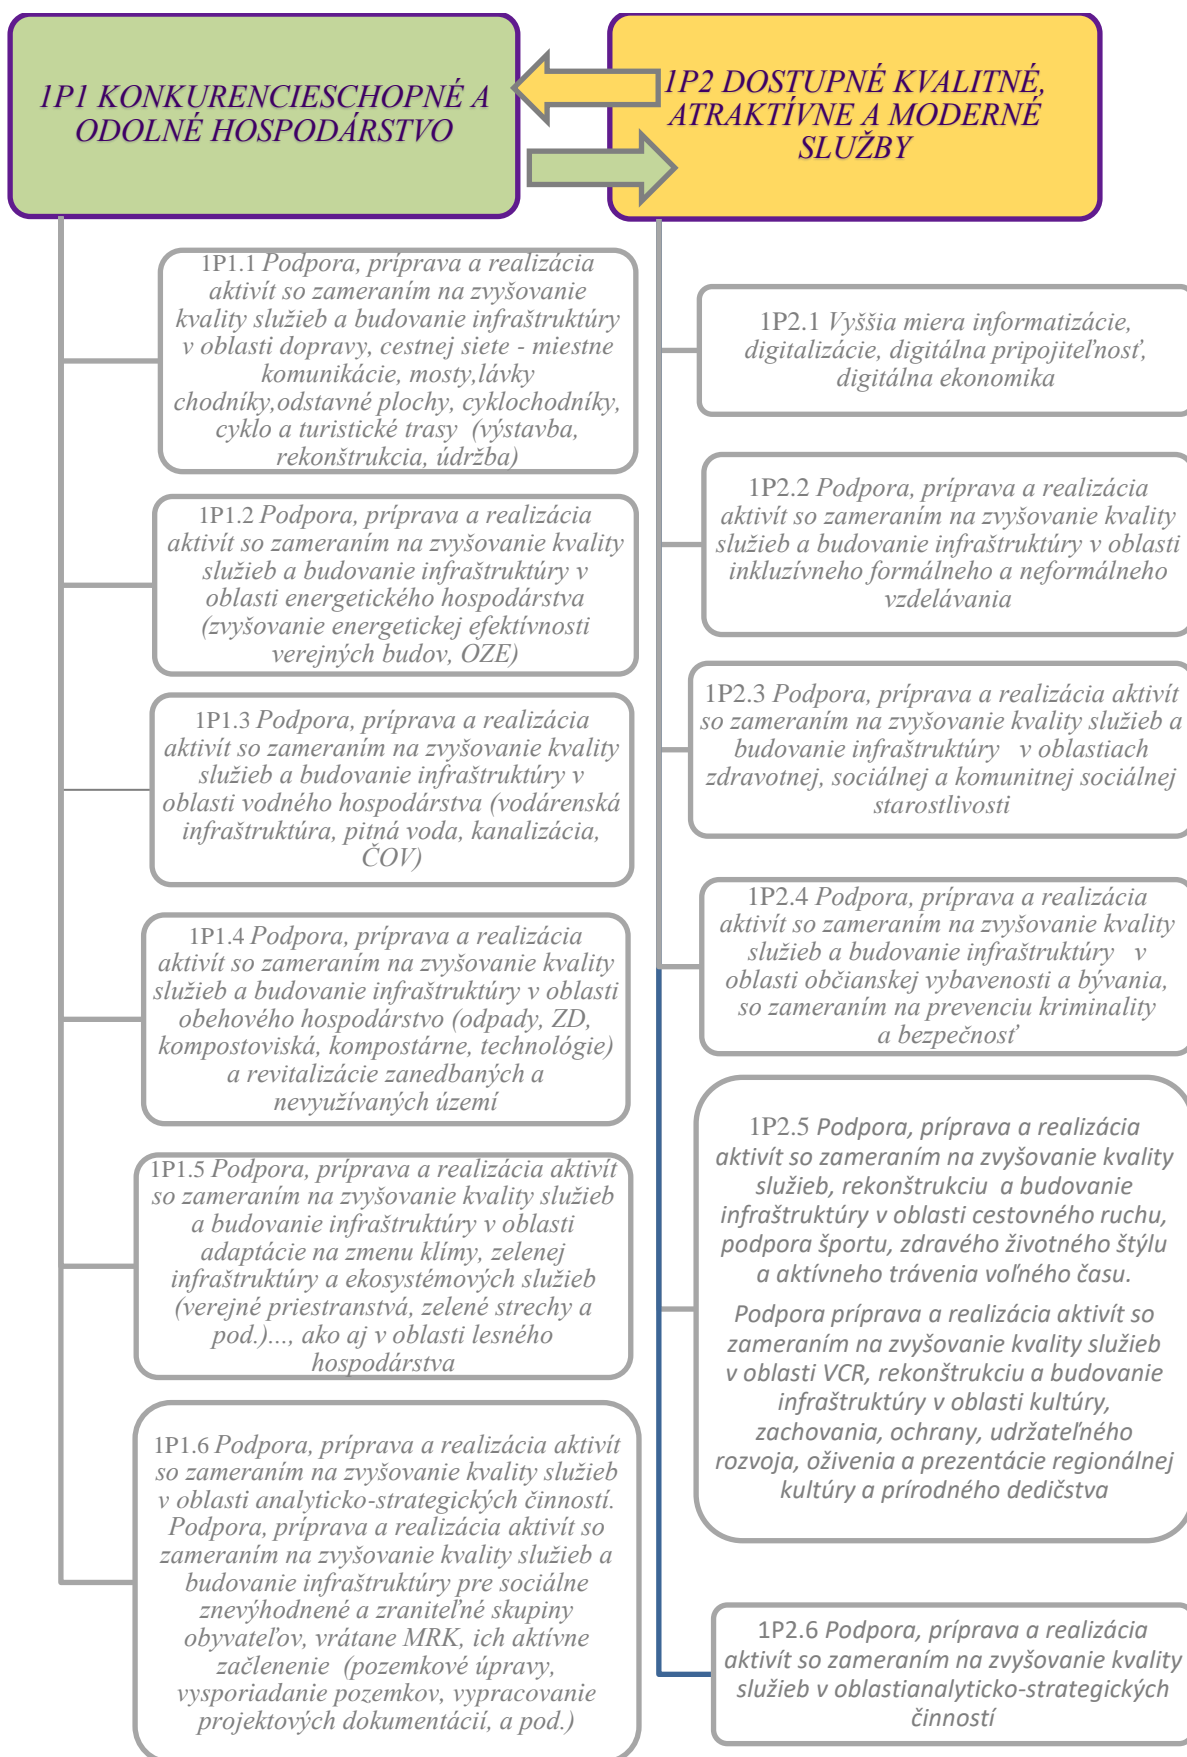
1P1 KONKURENCIESCHOPNÉ A ODOLNÉ HOSPODÁRSTVO

1P2 DOSTUPNÉ KVALITNÉ, ATRAKTÍVNE A MODERNÉ SLUŽBY

1P1.1 Podpora, príprava a realizácia aktivít so zameraním na zvyšovanie kvality služieb a budovanie infraštruktúry v oblasti dopravy, cestnej siete - miestne komunikácie, mosty,lávky chodníky,odstavné plochy, cyklochodníky, cyklo a turistické trasy (výstavba, rekonštrukcia, údržba)

1P1.2 Podpora, príprava a realizácia aktivít so zameraním na zvyšovanie kvality služieb a budovanie infraštruktúry v oblasti energetického hospodárstva (zvyšovanie energetickej efektívnosti verejných budov, OZE)

1P1.3 Podpora, príprava a realizácia aktivít so zameraním na zvyšovanie kvality služieb a budovanie infraštruktúry v oblasti vodného hospodárstva (vodárenská infraštruktúra, pitná voda, kanalizácia, ČOV)

1P1.4 Podpora, príprava a realizácia aktivít so zameraním na zvyšovanie kvality služieb a budovanie infraštruktúry v oblasti obehového hospodárstvo (odpady, ZD, kompostoviská, kompostárne, technológie) a revitalizácie zanedbaných a nevyužívaných území

1P1.5 Podpora, príprava a realizácia aktivít so zameraním na zvyšovanie kvality služieb a budovanie infraštruktúry v oblasti adaptácie na zmenu klímy, zelenej infraštruktúry a ekosystémových služieb (verejné priestranstvá, zelené strechy a pod.)..., ako aj v oblasti lesného hospodárstva

1P1.6 Podpora, príprava a realizácia aktivít so zameraním na zvyšovanie kvality služieb v oblasti analyticko-strategických činností. Podpora, príprava a realizácia aktivít so zameraním na zvyšovanie kvality služieb a budovanie infraštruktúry pre sociálne znevýhodnené a zraniteľné skupiny obyvateľov, vrátane MRK, ich aktívne začlenenie (pozemkové úpravy, vysporiadanie pozemkov, vypracovanie projektových dokumentácií, a pod.)

1P2.1 Vyššia miera informatizácie, digitalizácie, digitálna pripojiteľnosť, digitálna ekonomika

1P2.2 Podpora, príprava a realizácia aktivít so zameraním na zvyšovanie kvality služieb a budovanie infraštruktúry v oblasti inkluzívneho formálneho a neformálneho vzdelávania

1P2.3 Podpora, príprava a realizácia aktivít so zameraním na zvyšovanie kvality služieb a budovanie infraštruktúry v oblastiach zdravotnej, sociálnej a komunitnej sociálnej starostlivosti

1P2.4 Podpora, príprava a realizácia aktivít so zameraním na zvyšovanie kvality služieb a budovanie infraštruktúry v oblasti občianskej vybavenosti a bývania, so zameraním na prevenciu kriminality a bezpečnosť

1P2.5 Podpora, príprava a realizácia aktivít so zameraním na zvyšovanie kvality služieb, rekonštrukciu a budovanie infraštruktúry v oblasti cestovného ruchu, podpora športu, zdravého životného štýlu a aktívneho trávenia voľného času.

Podpora príprava a realizácia aktivít so zameraním na zvyšovanie kvality služieb v oblasti VCR, rekonštrukciu a budovanie infraštruktúry v oblasti kultúry, zachovania, ochrany, udržateľného rozvoja, oživenia a prezentácie regionálnej kultúry a prírodného dedičstva

1P2.6 Podpora, príprava a realizácia aktivít so zameraním na zvyšovanie kvality služieb v oblastianalyticko-strategických činností